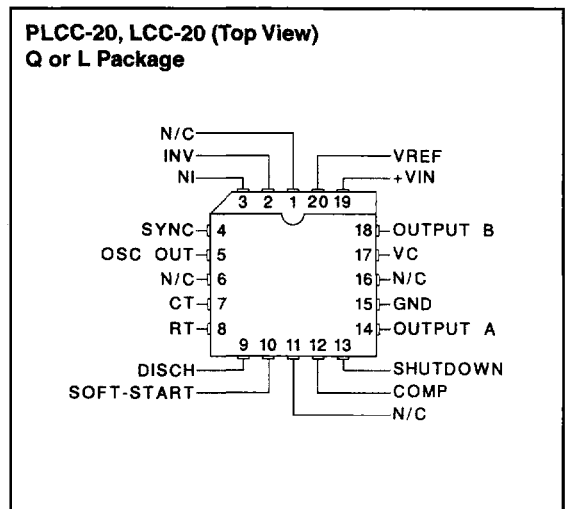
PLCC-20, LCC-20 (Top View)
Q or L Package

N/C
INV
NI
VREF
+VIN
3 2 1 20 19
SYNC 4
OSC OUT 5
N/C 6
CT 7
RT 8
18 OUTPUT B
17 VC
16 N/C
15 GND
14 OUTPUT A
9 10 11 12 13
DISCH
SOFT-START
SHUTDOWN
COMP
N/C